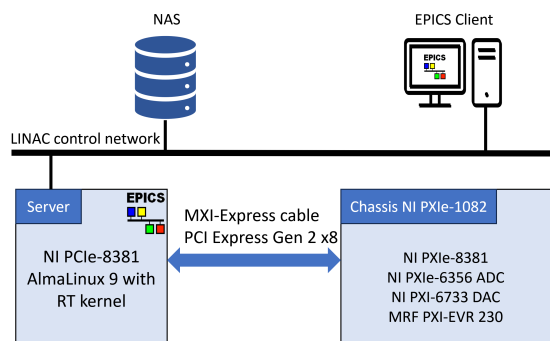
NAS

EPICS Client

EPICS

LINAC control network

Server

EPICS

NI PCIe-8381
AlmaLinux 9 with
RT kernel

MXI-Express cable
PCI Express Gen 2 x8

Chassis NI PXIe-1082

NI PXIe-8381
NI PXIe-6356 ADC
NI PXI-6733 DAC
MRF PXI-EVR 230